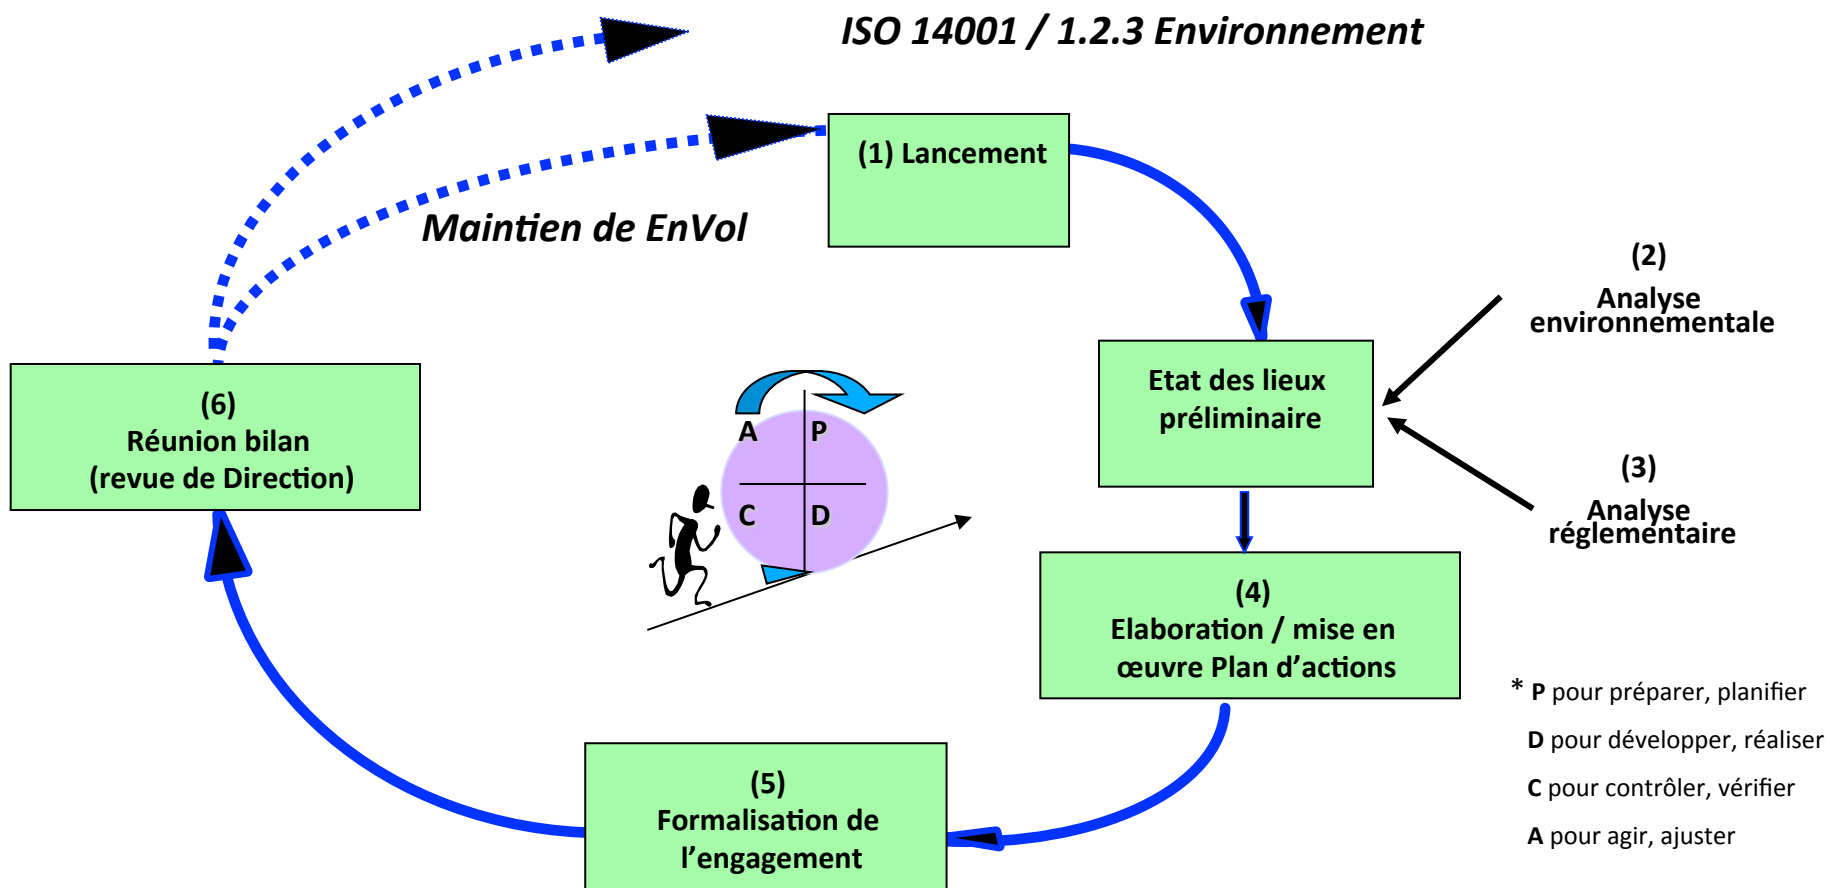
ISO 14001 / 1.2.3 Environnement

(1) Lancement

Maintien de EnVol

(2)
Analyse environnementale

Etat des lieux préliminaire

(3)
Analyse réglementaire

(6)
Réunion bilan
(revue de Direction)

A P
C D

(4)
Elaboration / mise en œuvre Plan d'actions

* P pour préparer, planifier

D pour développer, réaliser

C pour contrôler, vérifier

A pour agir, ajuster

(5)
Formalisation de l'engagement